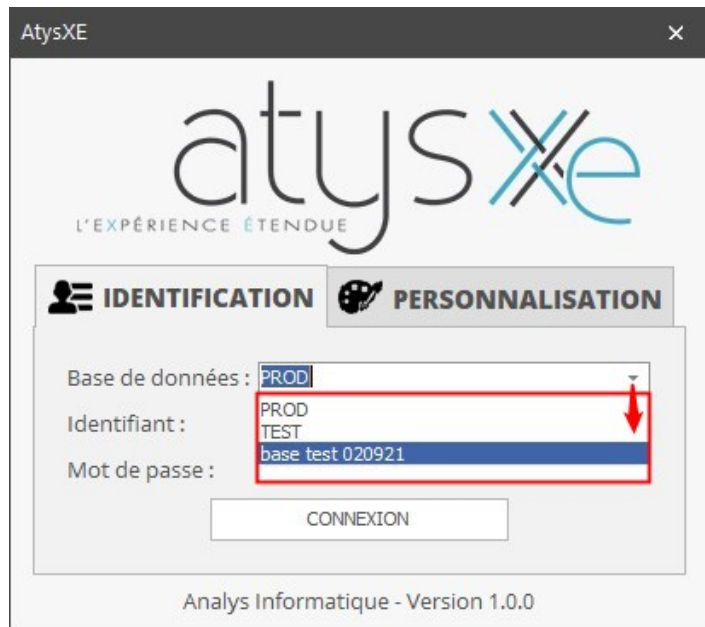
AtysXE

×

atysxe

L'EXPÉRIENCE ÉTENDUE

IDENTIFICATION

PERSONNALISATION

Base de données : PROD

PROD
TEST
base test 020921

Identifiant :

Mot de passe :

CONNEXION

Analys Informatique - Version 1.0.0